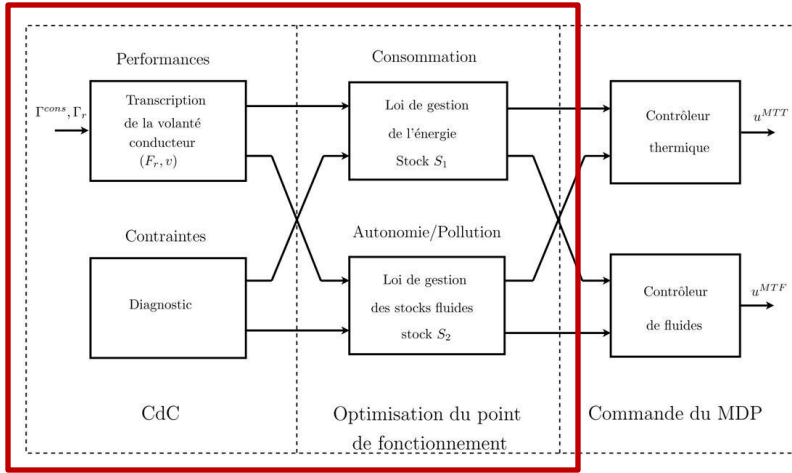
Performances

$\Gamma^{cons}, \Gamma_r$

Transcription de la volanté conducteur $(F_r, v)$

Contraintes

Diagnostic

CdC

Consommation

Loi de gestion de l'énergie Stock $S_1$

Autonomie/Pollution

Loi de gestion des stocks fluides stock $S_2$

Optimisation du point de fonctionnement

Contrôleur thermique

$u^{MTT}$

Contrôleur de fluides

$u^{MTF}$

Commande du MDP